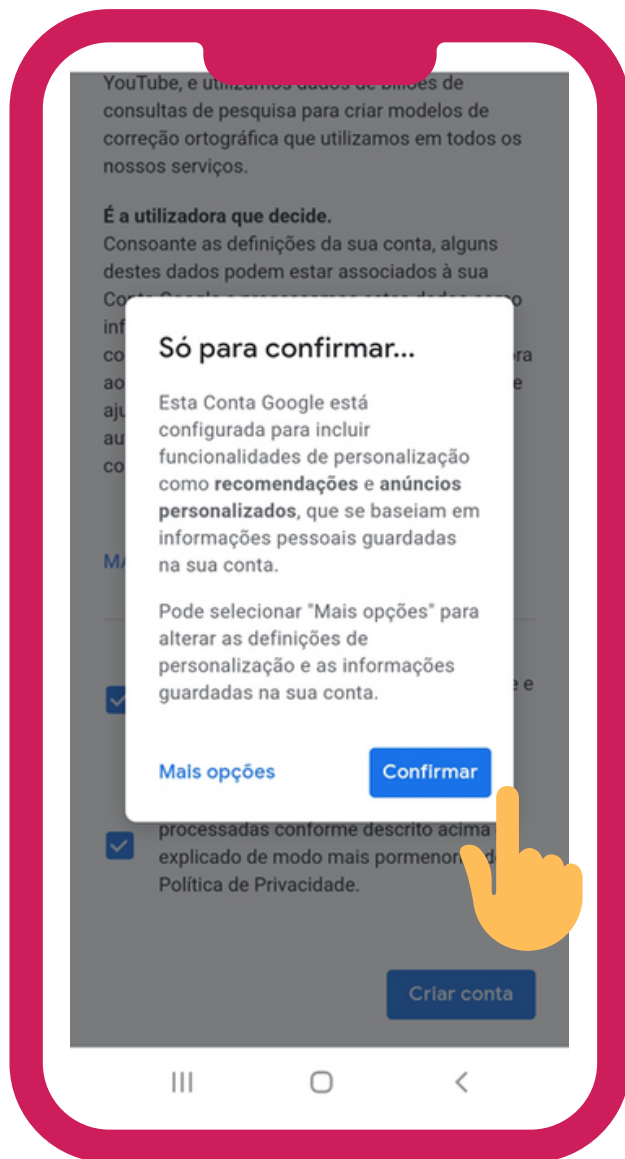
YouTube, e utilizamos dados de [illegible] de consultas de pesquisa para criar modelos de correção ortográfica que utilizamos em todos os nossos serviços.

**É a utilizadora que decide.**
Consoante as definições da sua conta, alguns destes dados podem estar associados à sua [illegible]

Só para confirmar...

Esta Conta Google está configurada para incluir funcionalidades de personalização como **recomendações** e **anúncios personalizados**, que se baseiam em informações pessoais guardadas na sua conta.

Pode selecionar "Mais opções" para alterar as definições de personalização e as informações guardadas na sua conta.

Mais opções

Confirmar

processadas conforme descrito acima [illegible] explicado de modo mais pormenor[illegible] Política de Privacidade.

Criar conta